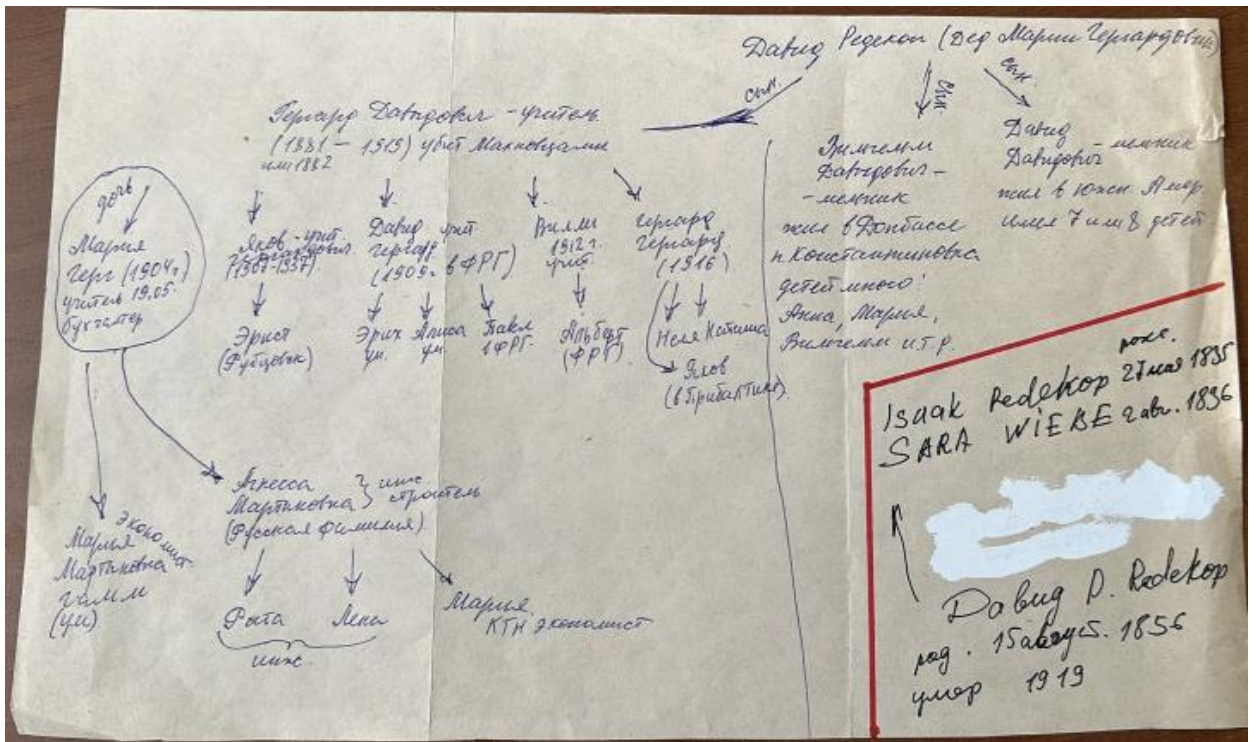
Давид Редекоп (дед Марии Гергардовны)

сын

сын

сын

Гергард Давидович - учитель (1881 - 1919) убит Махновцами или 1882

Вильгельм Давидович - мельник жил в Донбассе п. Константиновка детей много: Анна, Мария, Вильгельм и т.д.

Давид Давидович - мельник жил в Южн. Амер. имел 7 или 8 детей

дочь

Мария Герг (1904 г.) учитель 19.05. бухгалтер

Яков - учит. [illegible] (1907-1937)

Давид учит. Гергард (1909 - в ФРГ)

Вилли 1912 г. учит.

Гергард Гергард. (1916)

Эрист (Футцовка)

Эрих уч.

Алиса уч.

Павел в ФРГ

Альберт (ФРГ)

Неля

Катина

Яков (в Прибалтике)

Isaak Redekop род. 27 мая 1835
SARA WIEBE 2 авг. 1836

Алесса Мартыновна (Русская фамилия) } инж. строитель

Мария Мартыновна экономист Галим (уч.)

Рита

Лена

инж.

Мария КТН экономист

Давид D. Redekop
род. 15 августа 1856
умер 1919